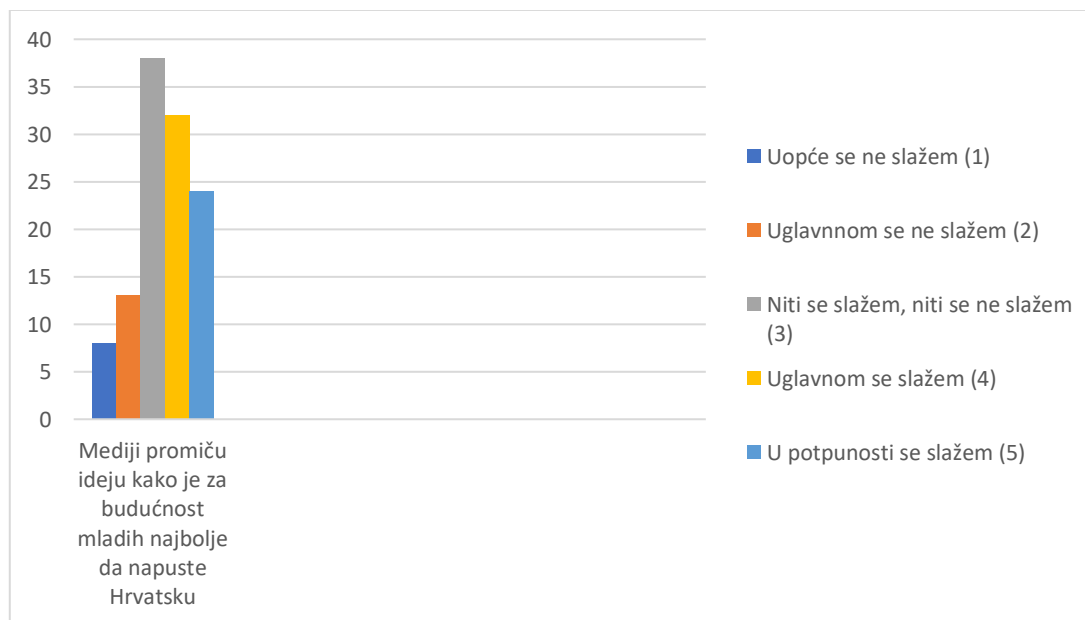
40
35
30
25
20
15
10
5
0

Mediji promiču ideju kako je za budućnost mladih najbolje da napuste Hrvatsku

Uopće se ne slažem (1)
Uglavnnom se ne slažem (2)
Niti se slažem, niti se ne slažem (3)
Uglavnom se slažem (4)
U potpunosti se slažem (5)